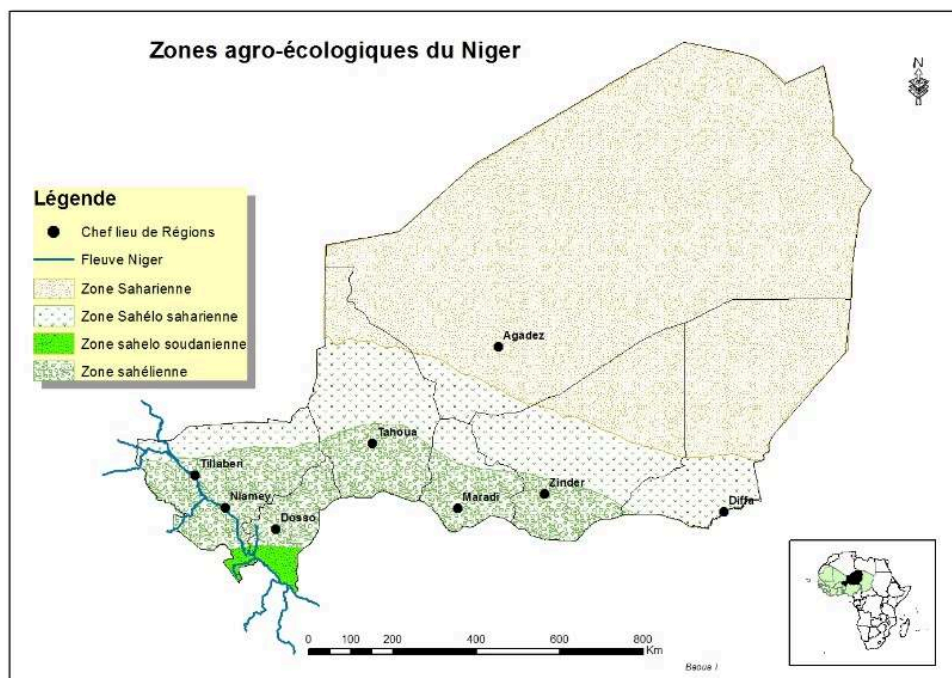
Zones agro-écologiques du Niger

N

Légende
Chef lieu de Régions
Fleuve Niger
Zone Saharienne
Zone Sahélo saharienne
Zone sahelo soudanienne
Zone sahélienne

Agadez
Tahoua
Tillaberi
Niamey
Dosso
Maradi
Zinder
Diffa

0 100 200 400 600 800 Km

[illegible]